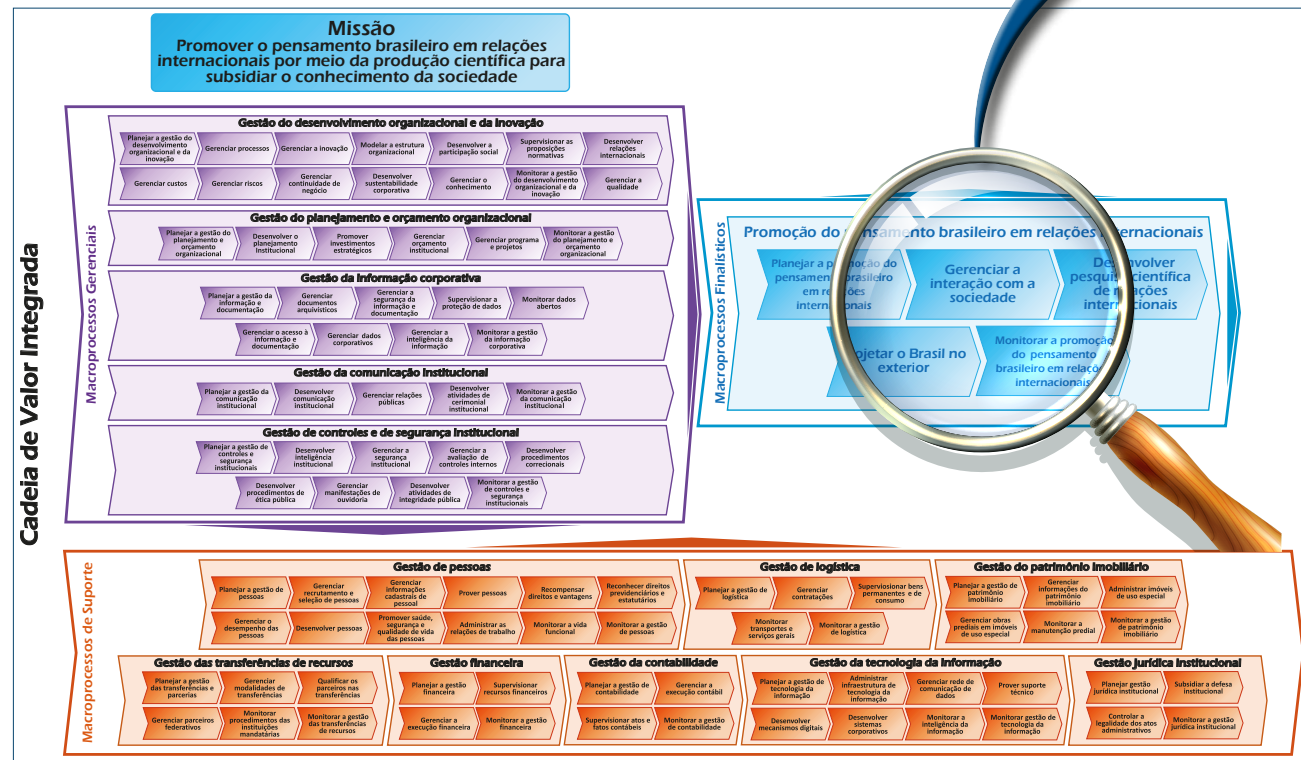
Missão
Promover o pensamento brasileiro em relações internacionais por meio da produção científica para subsidiar o conhecimento da sociedade

Cadeia de Valor Integrada

Macroprocessos Gerenciais

Gestão do desenvolvimento organizacional e da inovação
Planejar a gestão do desenvolvimento organizacional e da inovação
Gerenciar processos
Gerenciar a inovação
Modelar a estrutura organizacional
Desenvolver a participação social
Supervisionar as proposições normativas
Desenvolver relações internacionais
Gerenciar custos
Gerenciar riscos
Gerenciar continuidade de negócio
Desenvolver sustentabilidade corporativa
Gerenciar o conhecimento
Monitorar a gestão do desenvolvimento organizacional e da inovação
Gerenciar a qualidade

Gestão do planejamento e orçamento organizacional
Planejar a gestão do planejamento e orçamento organizacional
Desenvolver o planejamento institucional
Promover investimentos estratégicos
Gerenciar orçamento institucional
Gerenciar programa e projetos
Monitorar a gestão do planejamento e orçamento organizacional

Gestão da informação corporativa
Planejar a gestão da informação e documentação
Gerenciar documentos arquivísticos
Gerenciar a segurança da informação e documentação
Supervisionar a proteção de dados
Monitorar dados abertos
Gerenciar o acesso à informação e documentação
Gerenciar dados corporativos
Gerenciar a inteligência da informação
Monitorar a gestão da informação corporativa

Gestão da comunicação institucional
Planejar a gestão da comunicação institucional
Desenvolver comunicação institucional
Gerenciar relações públicas
Desenvolver atividades de cerimonial institucional
Monitorar a gestão da comunicação institucional

Gestão de controles e de segurança institucional
Planejar a gestão de controles e segurança institucionais
Desenvolver inteligência institucional
Gerenciar a segurança institucional
Gerenciar a avaliação de controles internos
Desenvolver procedimentos correcionais
Desenvolver procedimentos de ética pública
Gerenciar manifestações de ouvidoria
Desenvolver atividades de integridade pública
Monitorar a gestão de controles e segurança institucionais

Macroprocessos Finalísticos
Promoção do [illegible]nsamento brasileiro em relações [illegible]ernacionais
Planejar a p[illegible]ção do pensam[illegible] brasileiro em rela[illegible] internac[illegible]nais
Gerenciar a interação com a sociedade
De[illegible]volver pesqui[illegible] científica de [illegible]ções internacionais
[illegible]ojetar o Brasil no exterior
Monitorar a promoção do pensamento brasileiro em relaç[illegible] internacionais

Macroprocessos de Suporte

Gestão de pessoas
Planejar a gestão de pessoas
Gerenciar recrutamento e seleção de pessoas
Gerenciar informações cadastrais de pessoal
Prover pessoas
Recompensar direitos e vantagens
Reconhecer direitos previdenciários e estatutários
Gerenciar o desempenho das pessoas
Desenvolver pessoas
Promover saúde, segurança e qualidade de vida das pessoas
Administrar as relações de trabalho
Monitorar a vida funcional
Monitorar a gestão de pessoas

Gestão de logística
Planejar a gestão de logística
Gerenciar contratações
Supervisionar bens permanentes e de consumo
Monitorar transportes e serviços gerais
Monitorar a gestão de logística

Gestão do patrimônio imobiliário
Planejar a gestão de patrimônio imobiliário
Gerenciar informações do patrimônio imobiliário
Administrar imóveis de uso especial
Gerenciar obras prediais em imóveis de uso especial
Monitorar a manutenção predial
Monitorar a gestão de patrimônio imobiliário

Gestão das transferências de recursos
Planejar a gestão das transferências e parcerias
Gerenciar modalidades de transferências
Qualificar os parceiros nas transferências
Gerenciar parceiros federativos
Monitorar procedimentos das instituições mandatárias
Monitorar a gestão das transferências de recursos

Gestão financeira
Planejar a gestão financeira
Supervisionar recursos financeiros
Gerenciar a execução financeira
Monitorar a gestão financeira

Gestão da contabilidade
Planejar a gestão de contabilidade
Gerenciar a execução contábil
Supervisionar atos e fatos contábeis
Monitorar a gestão de contabilidade

Gestão da tecnologia da informação
Planejar a gestão de tecnologia da informação
Administrar infraestrutura de tecnologia da informação
Gerenciar rede de comunicação de dados
Prover suporte técnico
Desenvolver mecanismos digitais
Desenvolver sistemas corporativos
Monitorar a inteligência da informação
Monitorar gestão de tecnologia da informação

Gestão jurídica institucional
Planejar gestão jurídica institucional
Subsidiar a defesa institucional
Controlar a legalidade dos atos administrativos
Monitorar a gestão jurídica institucional